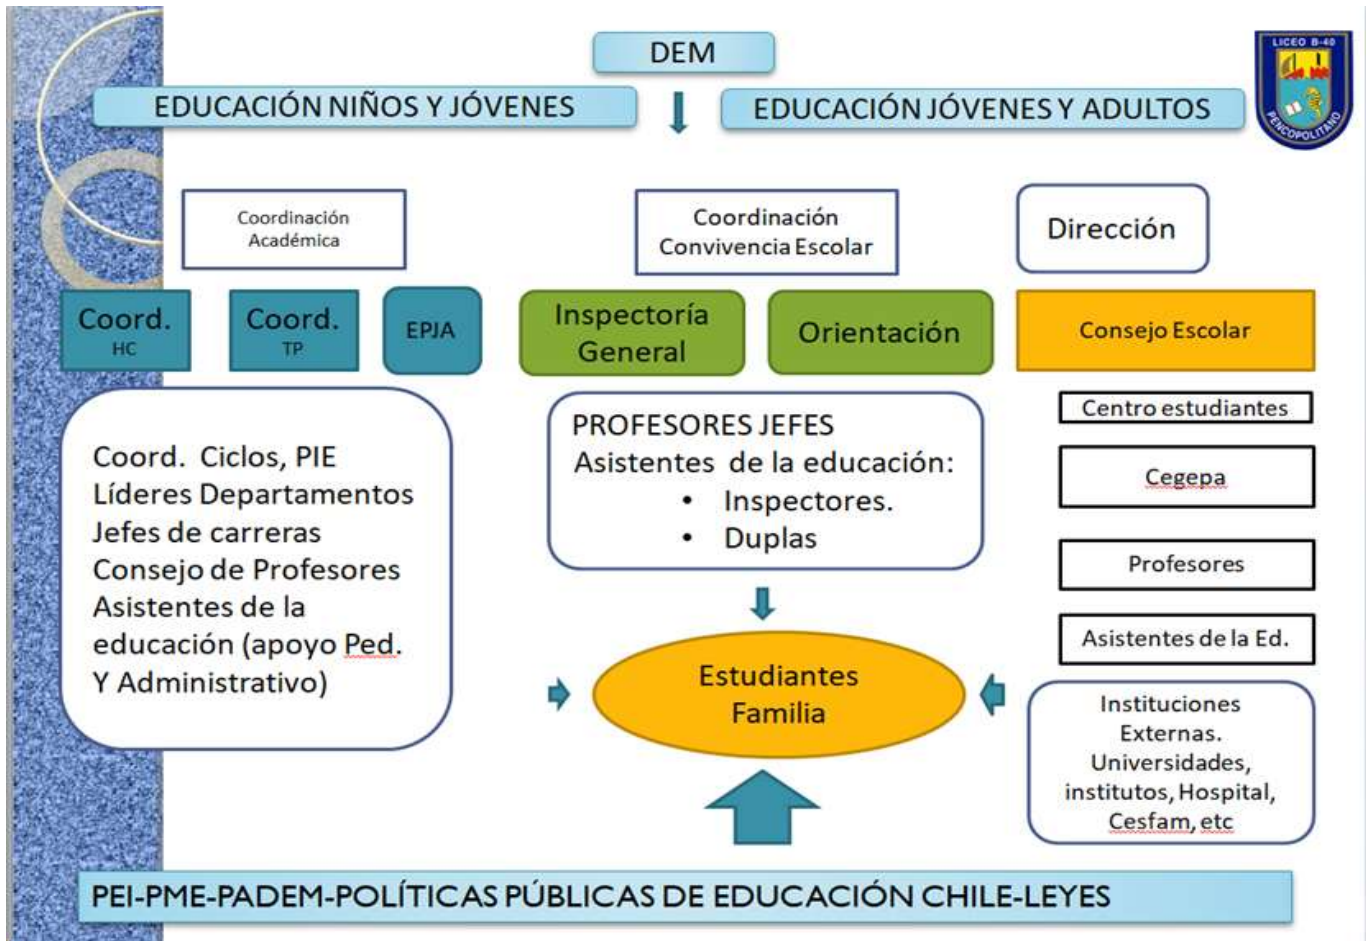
DEM

EDUCACIÓN NIÑOS Y JÓVENES

EDUCACIÓN JÓVENES Y ADULTOS

LICEO B-40
PENCOPOLITANO

Coordinación Académica

Coordinación Convivencia Escolar

Dirección

Coord. HC

Coord. TP

EPJA

Inspectoría General

Orientación

Consejo Escolar

Centro estudiantes

Cegepa

Profesores

Asistentes de la Ed.

Coord. Ciclos, PIE
Líderes Departamentos
Jefes de carreras
Consejo de Profesores
Asistentes de la educación (apoyo Ped. Y Administrativo)

PROFESORES JEFES
Asistentes de la educación:
• Inspectores.
• Duplas

Estudiantes
Familia

Instituciones Externas. Universidades, institutos, Hospital, Cesfam, etc

PEI-PME-PADEM-POLÍTICAS PÚBLICAS DE EDUCACIÓN CHILE-LEYES